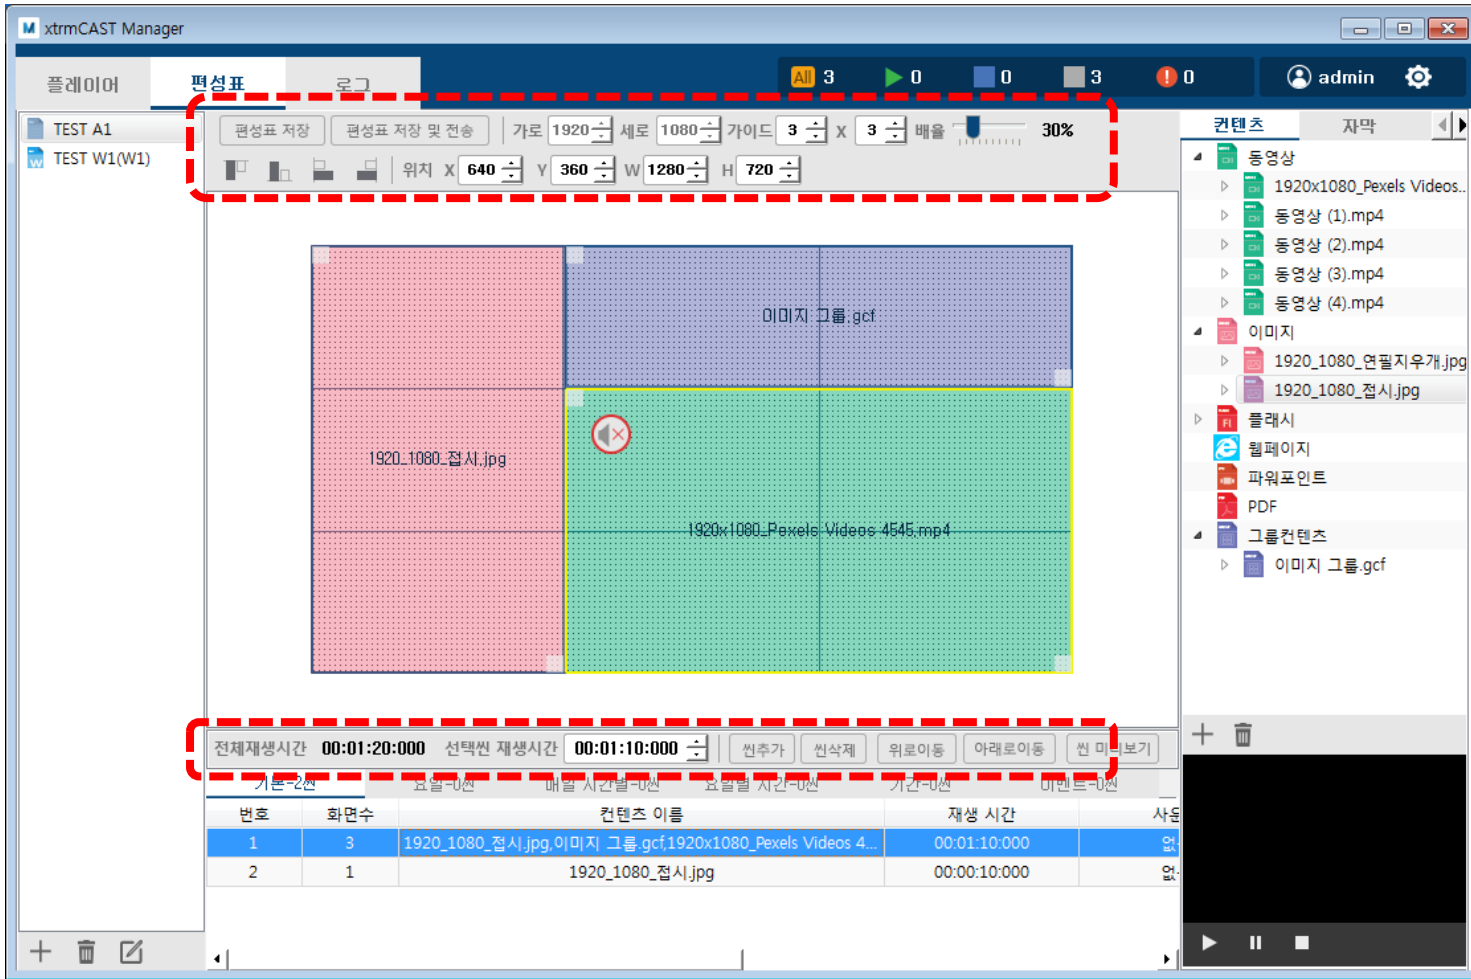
xtrmCAST Manager

플레이어 편성표 로그

All 3 0 0 3 0 admin

TEST A1
TEST W1(W1)

편성표 저장 편성표 저장 및 전송 가로 1920 세로 1080 가이드 3 X 3 배율 30%

위치 X 640 Y 360 W 1280 H 720

이미지 그룹.gcf

1920_1080_접시.jpg

1920x1080_Pexels Videos 4545.mp4

전체재생시간 00:01:20:000 선택씬 재생시간 00:01:10:000 씬추가 씬삭제 위로이동 아래로이동 씬 미리보기

기본-2씬 요일-0씬 매일 시간별-0씬 요일별 시간-0씬 기간-0씬 이벤트-0씬

| 번호 | 화면수 | 컨텐츠 이름 | 재생 시간 | 사용 |
|---|---|---|---|---|
| 1 | 3 | 1920_1080_접시.jpg,이미지 그룹.gcf,1920x1080_Pexels Videos 4... | 00:01:10:000 | 없 |
| 2 | 1 | 1920_1080_접시.jpg | 00:00:10:000 | 없 |

컨텐츠 자막

동영상
1920x1080_Pexels Videos...
동영상 (1).mp4
동영상 (2).mp4
동영상 (3).mp4
동영상 (4).mp4
이미지
1920_1080_연필지우개.jpg
1920_1080_접시.jpg
플래시
웹페이지
파워포인트
PDF
그룹컨텐츠
이미지 그룹.gcf